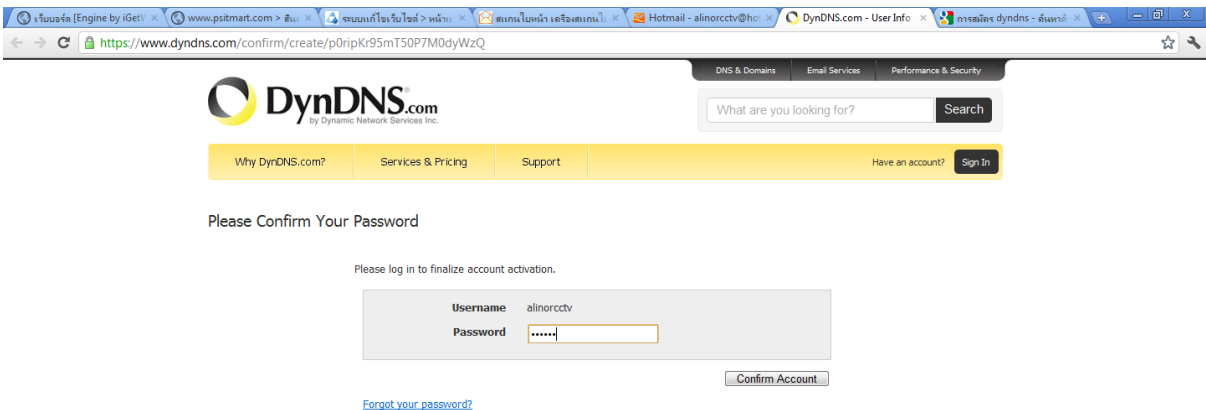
เว็บบอร์ด [Engine by iGetW ×
www.psitmart.com > สินค้ ×
ระบบแก้ไขเว็บไซต์ > หน้าแร ×
สแกนใบหน้า เครื่องสแกนใบ ×
Hotmail - alinorcctv@hot ×
DynDNS.com - User Info ×
การสมัคร dyndns - ค้นหาด้ ×

https://www.dyndns.com/confirm/create/p0ripKr95mT50P7M0dyWzQ

DNS & Domains | Email Services | Performance & Security

DynDNS.com
by Dynamic Network Services Inc.

What are you looking for? | Search

Why DynDNS.com? | Services & Pricing | Support | Have an account? | Sign In

Please Confirm Your Password

Please log in to finalize account activation.

| Username | alinorcctv |
|---|---|
| Password | •••••• |

Confirm Account

Forgot your password?